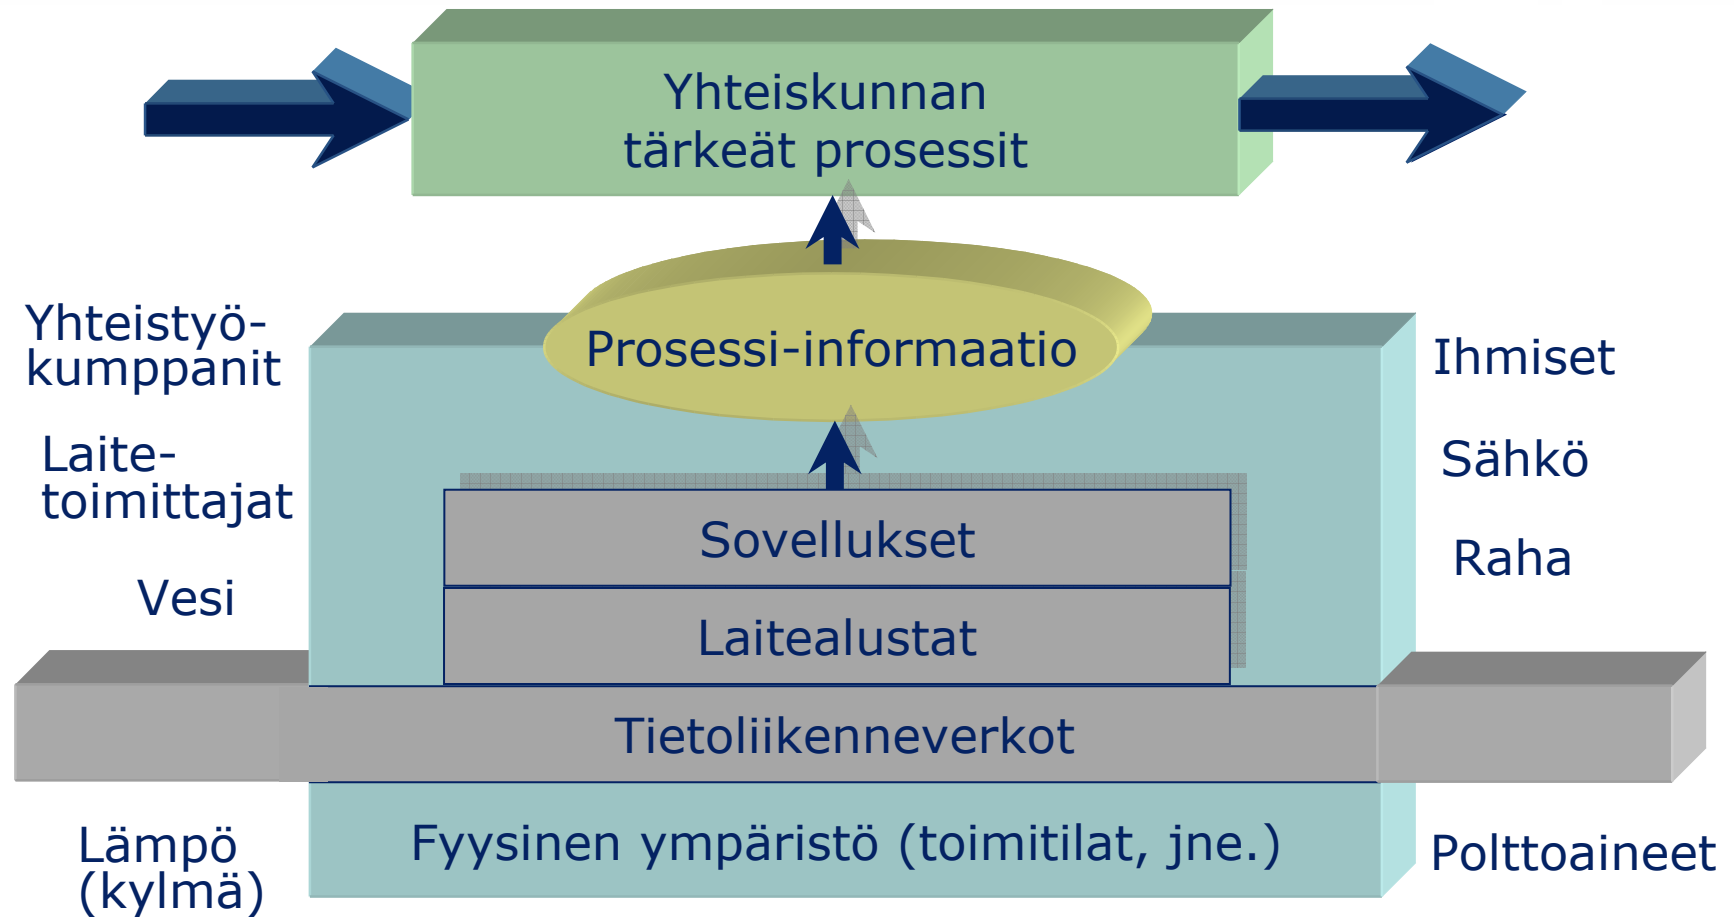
Yhteiskunnan tärkeät prosessit

Yhteistyö-kumppanit

Laite-toimittajat

Vesi

Prosessi-informaatio

Ihmiset

Sähkö

Raha

Sovellukset

Laitealustat

Tietoliikenneverkot

Fyysinen ympäristö (toimitilat, jne.)

Lämpö (kylmä)

Polttoaineet